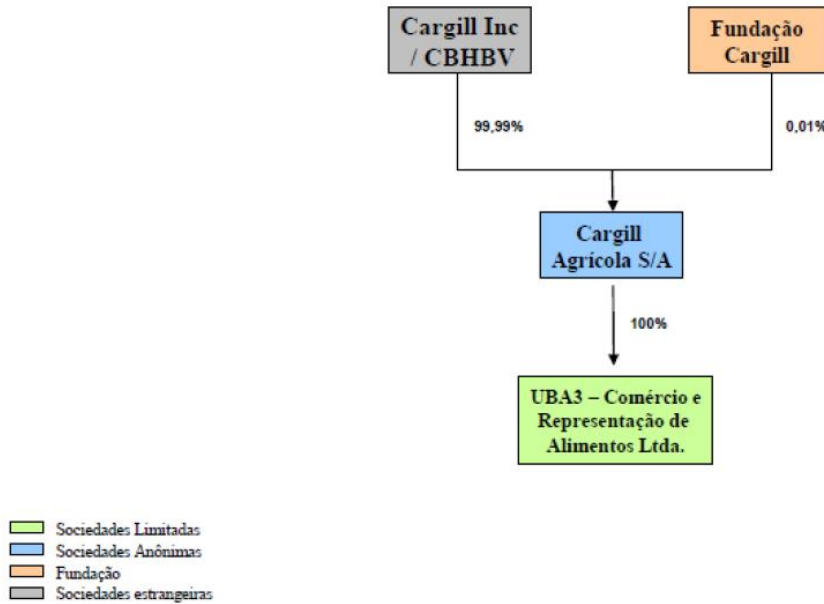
Cargill Inc / CBHBV

Fundação Cargill

99,99%

0,01%

Cargill Agrícola S/A

100%

UBA3 – Comércio e Representação de Alimentos Ltda.

Sociedades Limitadas
Sociedades Anônimas
Fundação
Sociedades estrangeiras